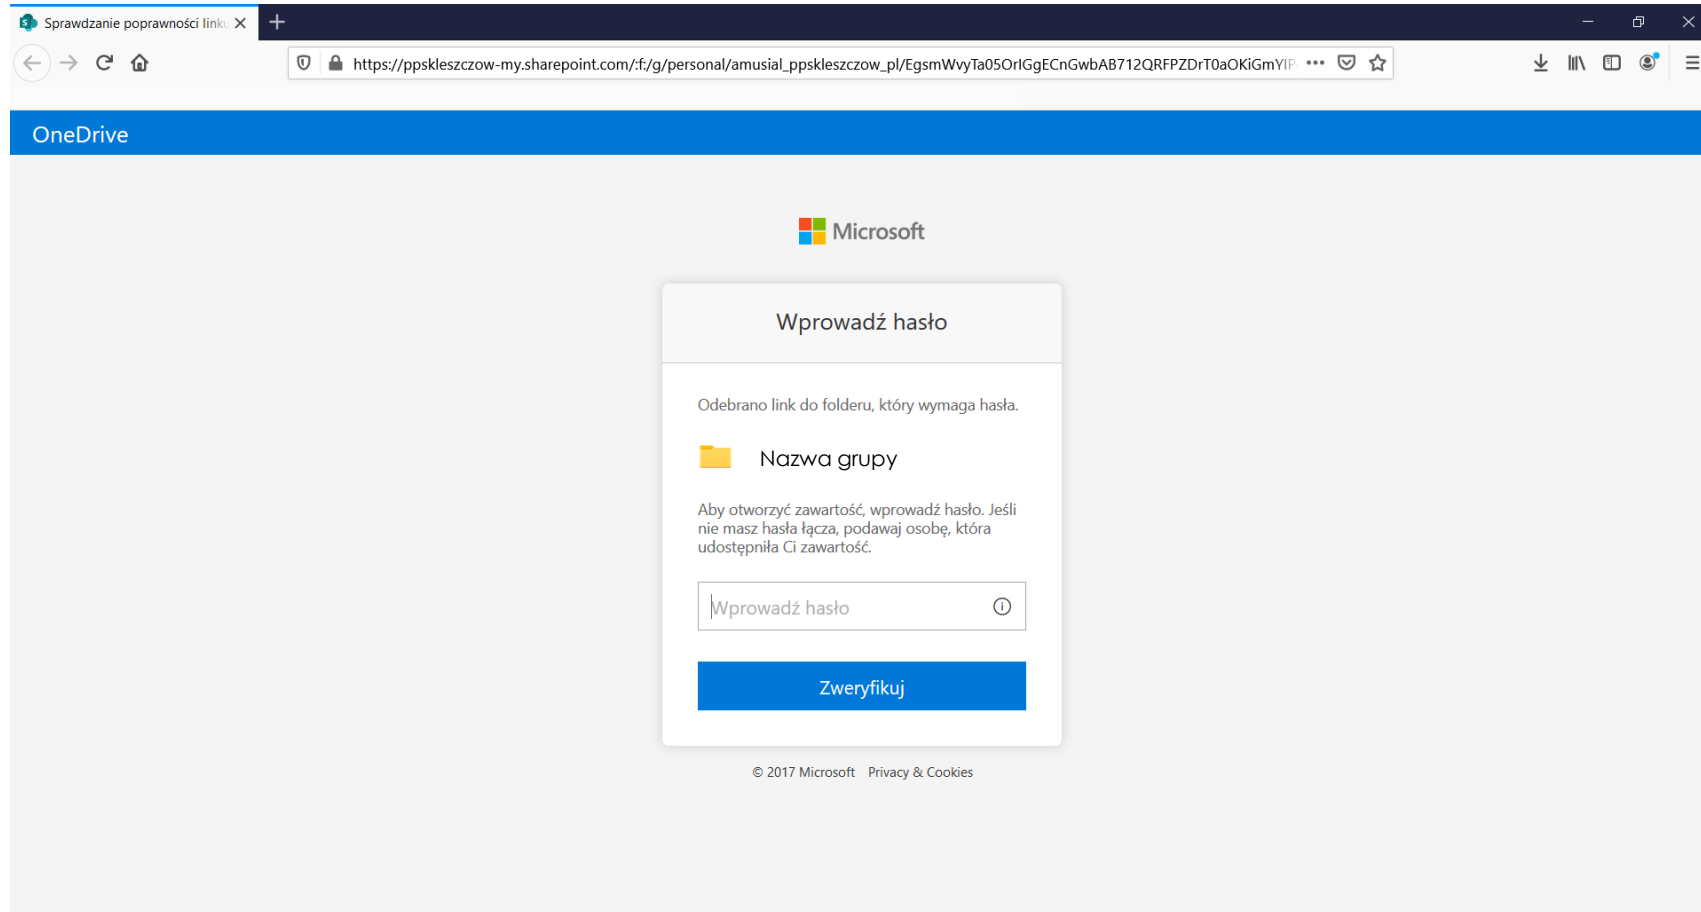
Sprawdzanie poprawności linku

https://ppskleszczow-my.sharepoint.com/:f:/g/personal/amusial_ppskleszczow_pl/EgsmWvyTa05OrIGgECnGwbAB712QRFPZDrT0aOKiGmYIP

OneDrive

Microsoft

Wprowadź hasło

Odebrano link do folderu, który wymaga hasła.

Nazwa grupy

Aby otworzyć zawartość, wprowadź hasło. Jeśli nie masz hasła łącza, podawaj osobę, która udostępniła Ci zawartość.

Wprowadź hasło

Zweryfikuj

© 2017 Microsoft Privacy & Cookies